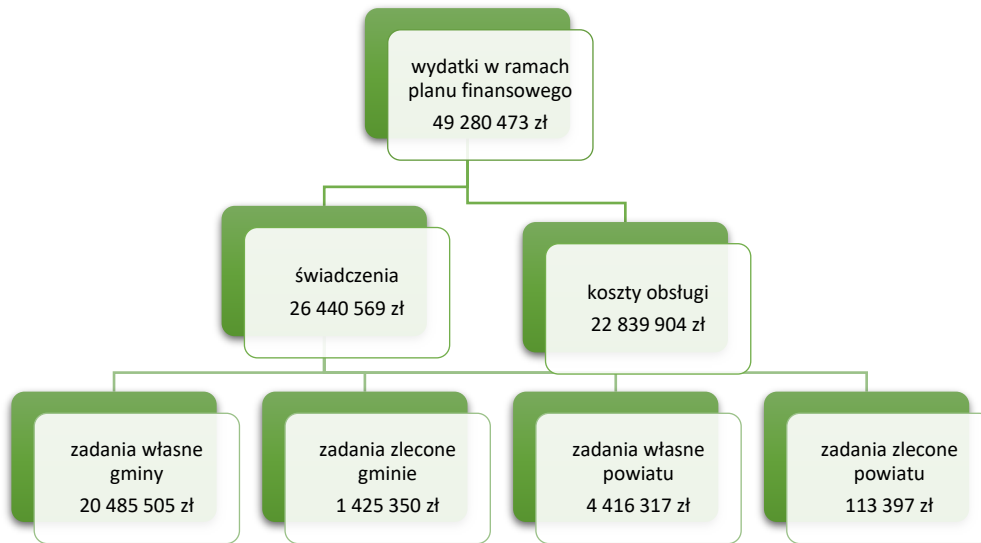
wydatki w ramach planu finansowego
49 280 473 zł

świadczenia
26 440 569 zł

koszty obsługi
22 839 904 zł

zadania własne gminy
20 485 505 zł

zadania zlecone gminie
1 425 350 zł

zadania własne powiatu
4 416 317 zł

zadania zlecone powiatu
113 397 zł